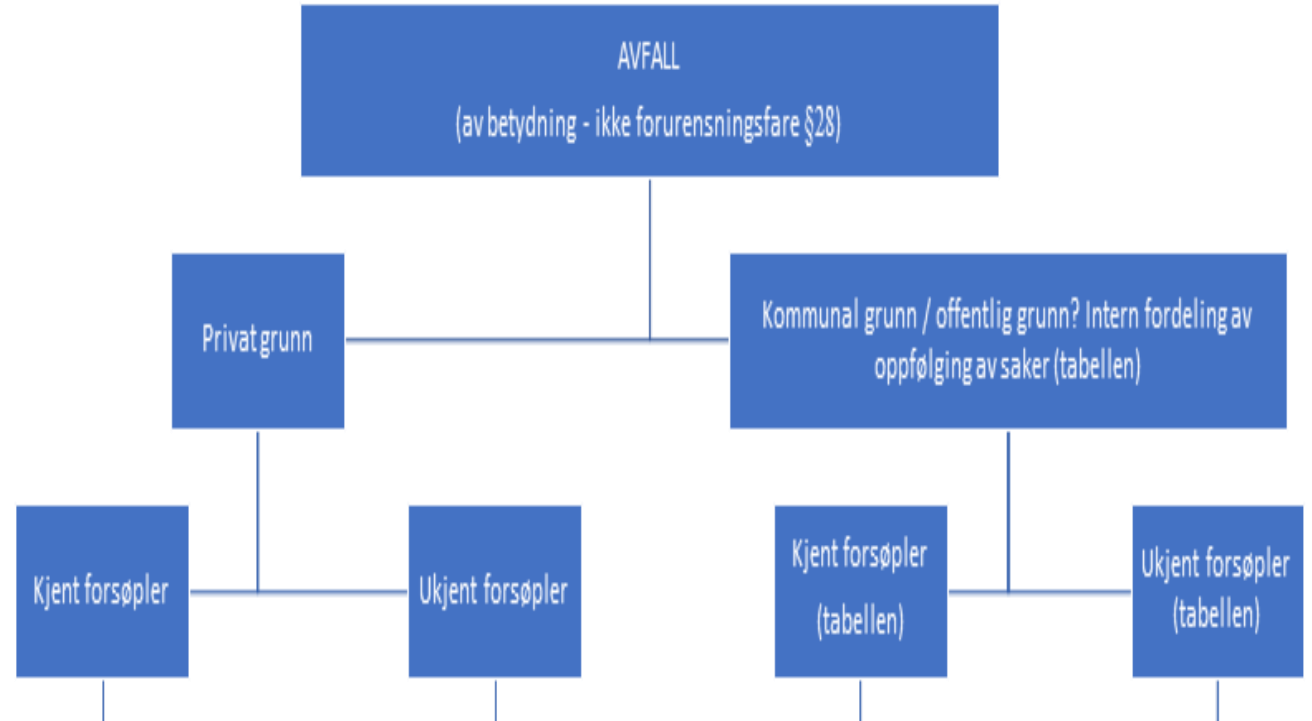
AVFALL

(av betydning - ikke forurensningsfare §28)

Privat grunn

Kommunal grunn / offentlig grunn? Intern fordeling av oppfølging av saker (tabellen)

Kjent forsøpler

Ukjent forsøpler

Kjent forsøpler (tabellen)

Ukjent forsøpler (tabellen)